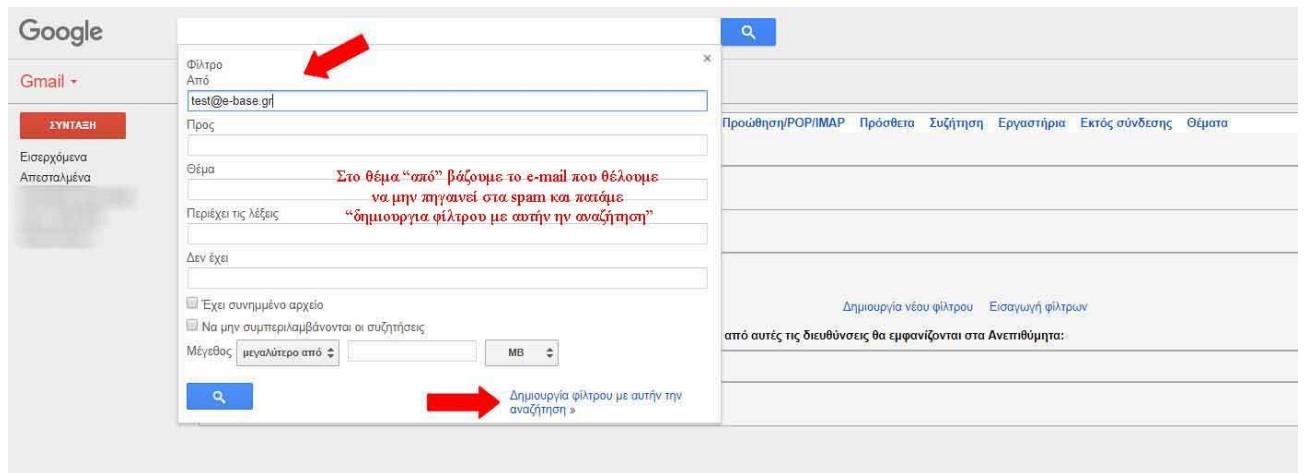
Google

Gmail ▾

ΣΥΝΤΑΞΗ

Εισερχόμενα
Απεσταλμένα

Φίλτρο
Από
test@e-base.gr
Προς
Θέμα
Περιέχει τις λέξεις
Δεν έχει
Έχει συνημμένο αρχείο
Να μην συμπεριλαμβάνονται οι συζητήσεις
Μέγεθος μεγαλύτερο από MB

Δημιουργία φίλτρου με αυτήν την αναζήτηση »

Στο θέμα "από" βάζουμε το e-mail που θέλουμε να μην πηγαινεί στα spam και πατάμε "δημιουργια φίλτρου με αυτήν ην αναζήτηση"

Προώθηση/POP/IMAP Πρόσθετα Συζήτηση Εργαστήρια Εκτός σύνδεσης Θέματα

Δημιουργία νέου φίλτρου Εισαγωγή φίλτρων

από αυτές τις διευθύνσεις θα εμφανίζονται στα Ανεπιθύμητα: